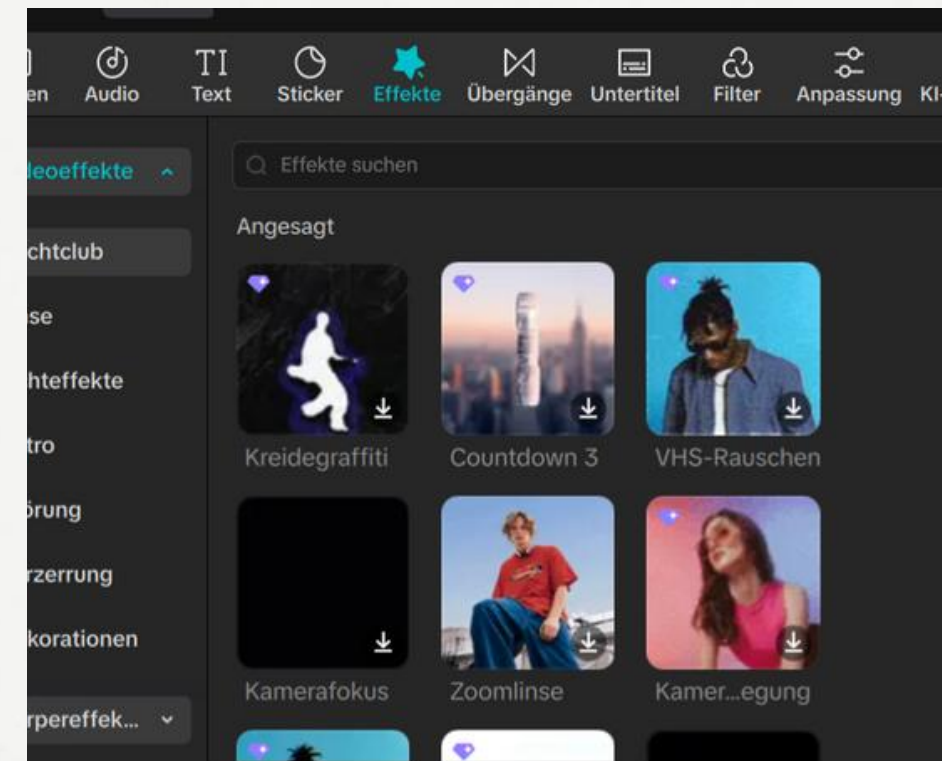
en Audio Text Sticker Effekte Übergänge Untertitel Filter Anpassung KI-

ideoeffekte

chtclub

se

hteffekte

tro

örung

rzerrung

korationen

rpereffek...

Effekte suchen

Angesagt

Kreidegraffiti

Countdown 3

VHS-Rauschen

Kamerafokus

Zoomlinse

Kamer...egung